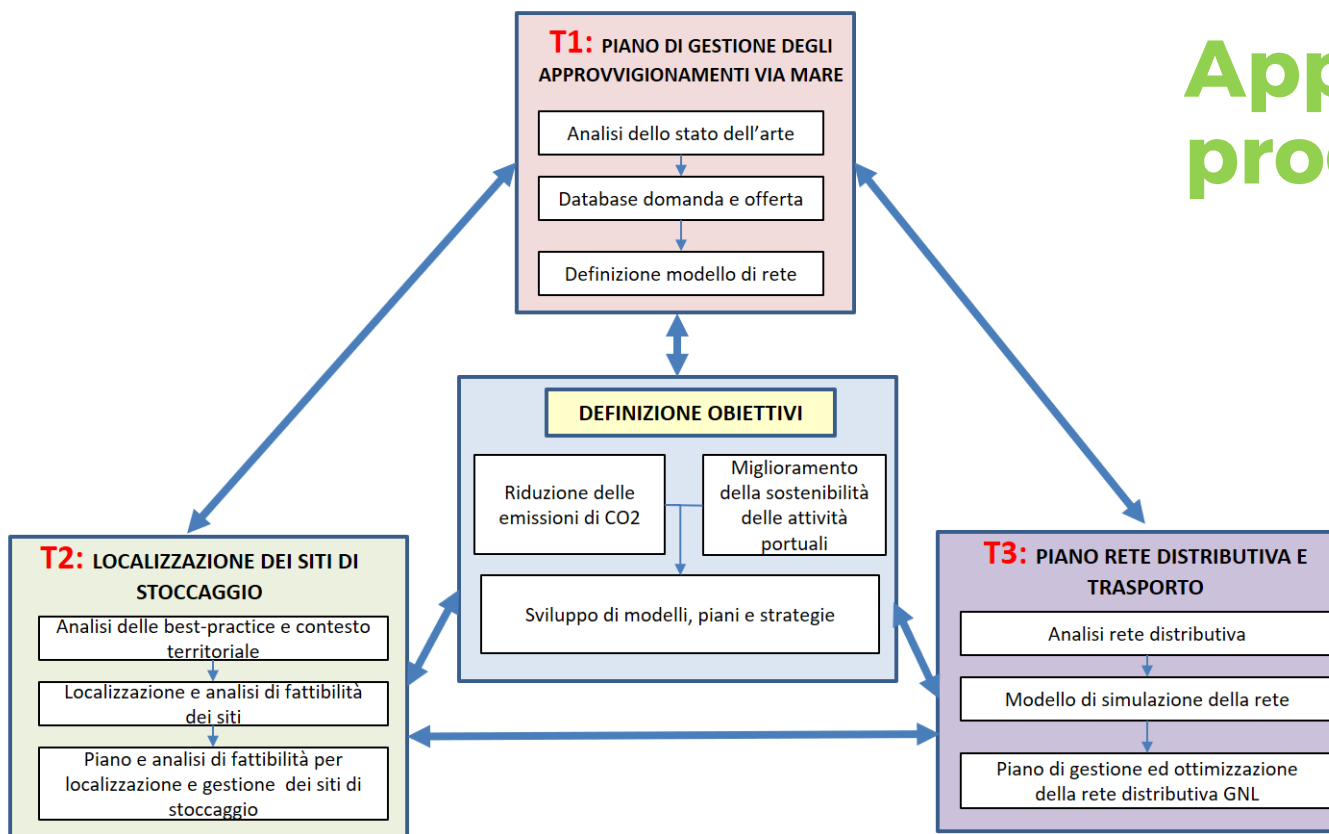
T1: PIANO DI GESTIONE DEGLI APPROVVIGIONAMENTI VIA MARE

Analisi dello stato dell'arte

Database domanda e offerta

Definizione modello di rete

App
proc

DEFINIZIONE OBIETTIVI

Riduzione delle emissioni di CO2

Miglioramento della sostenibilità delle attività portuali

Sviluppo di modelli, piani e strategie

T2: LOCALIZZAZIONE DEI SITI DI STOCCAGGIO

Analisi delle best-practice e contesto territoriale

Localizzazione e analisi di fattibilità dei siti

Piano e analisi di fattibilità per localizzazione e gestione dei siti di stoccaggio

T3: PIANO RETE DISTRIBUTIVA E TRASPORTO

Analisi rete distributiva

Modello di simulazione della rete

Piano di gestione ed ottimizzazione della rete distributiva GNL